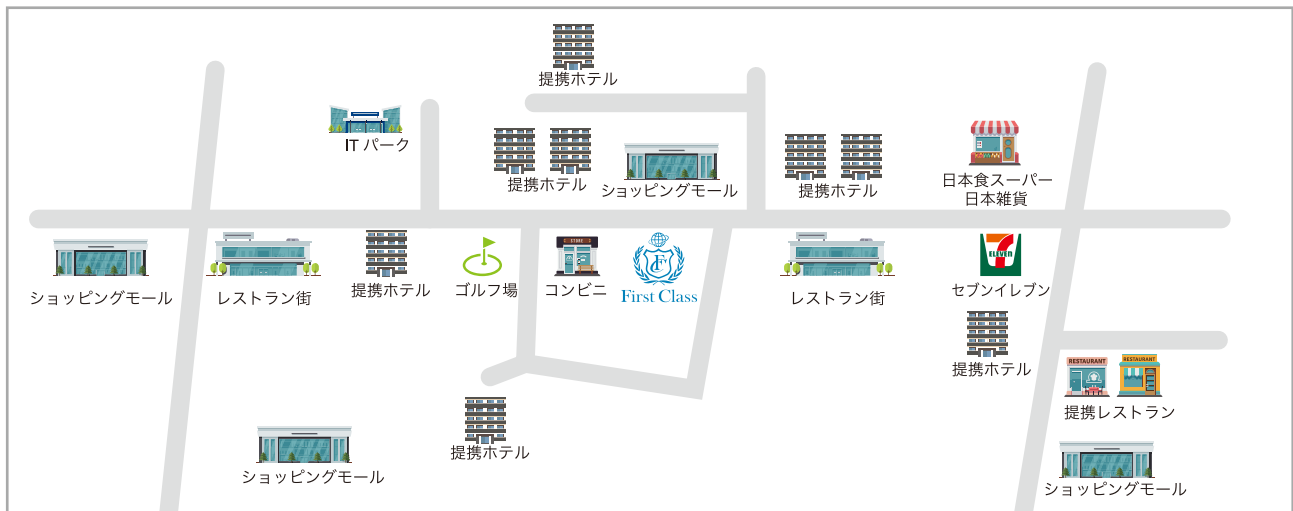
提携ホテル

IT パーク

提携ホテル

ショッピングモール

提携ホテル

日本食スーパー
日本雑貨

ショッピングモール

レストラン街

提携ホテル

ゴルフ場

STORE
コンビニ

F
First Class

レストラン街

ELEVEN
セブンイレブン

提携ホテル

RESTAURANT
RESTAURANT
提携レストラン

提携ホテル

ショッピングモール

ショッピングモール